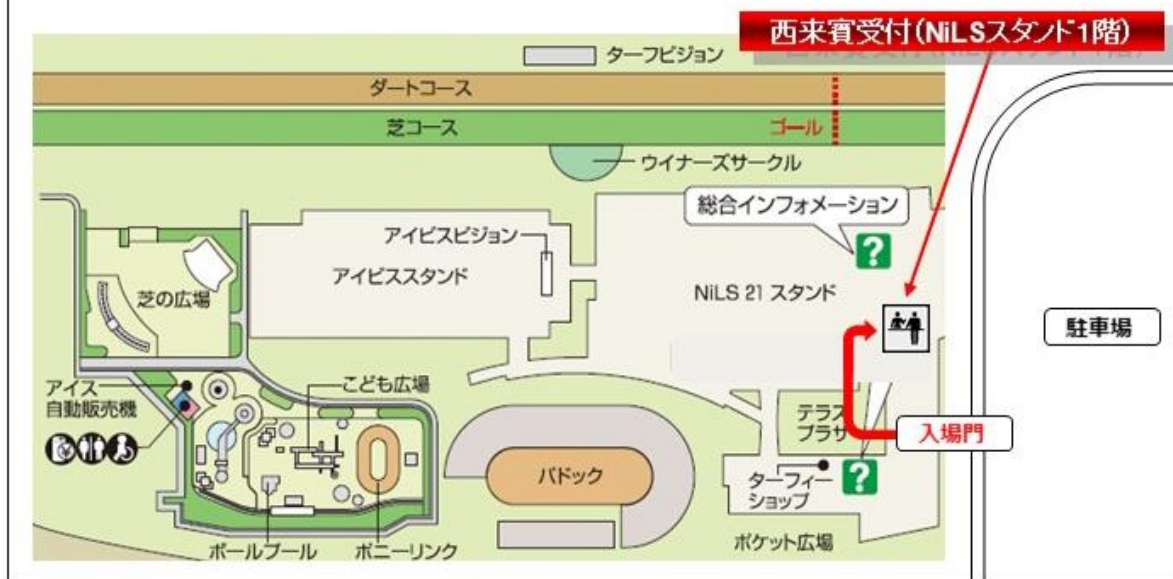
西来賓受付(NiLSスタンド1階)

ターフビジョン

ダートコース

芝コース

ゴール

ウイナーズサークル

総合インフォメーション

アイビスビジョン

アイビススタンド

NiLS 21 スタンド

芝の広場

駐車場

アイス自動販売機

こども広場

テラスプラザ

入場門

パドック

ターフィーショップ

ボールプール

ポニーリンク

ポケット広場